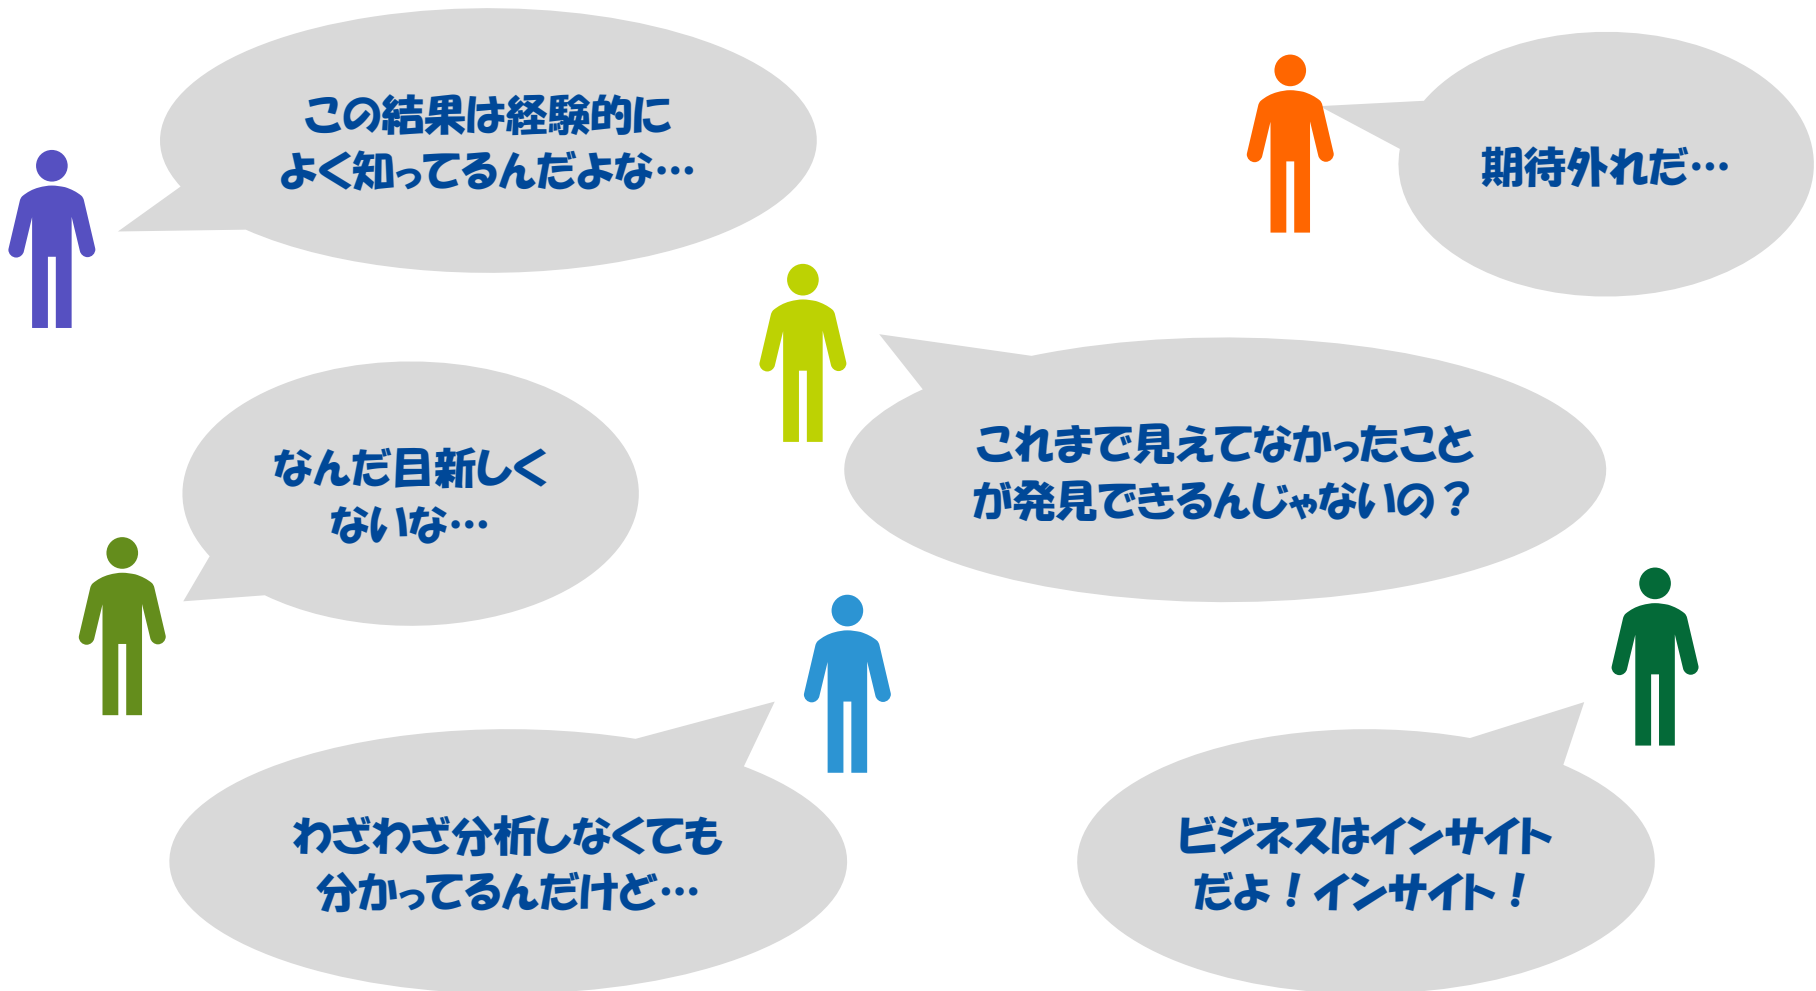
この結果は経験的に
よく知ってるんだよな…

期待外れだ…

これまで見えてなかったこと
が発見できるんじゃないの？

なんだ目新しく
ないな…

わざわざ分析しなくても
分かってるんだけど…

ビジネスはインサイト
だよ！インサイト！